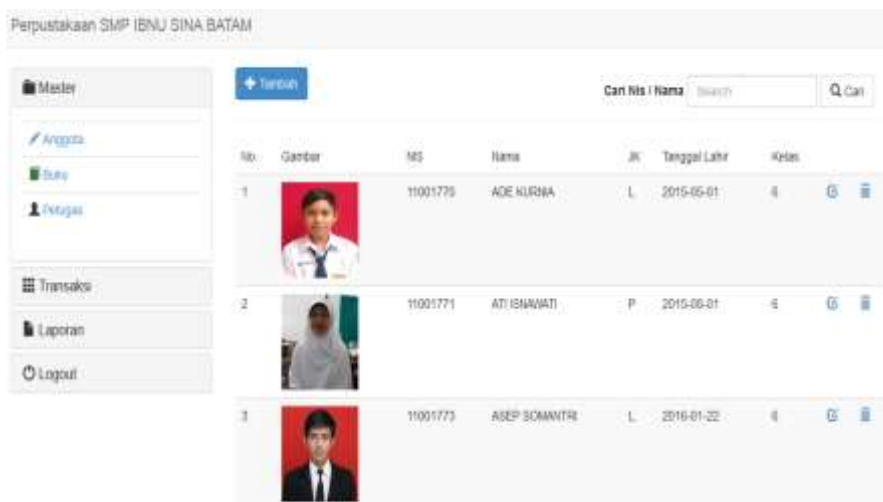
Perpustakaan SMP IBNU SINA BATAM

Master

Anggota

Buku

Petugas

Transaksi

Laporan

Logout

Tambah

Cari Nis / Nama Search Cari

| No. | Gambar | NIS | Nama | JK | Tanggal Lahir | Kelas |
|---|---|---|---|---|---|---|
| 1 | | 11001770 | ADE KURNIA | L | 2015-05-01 | 6 |
| 2 | | 11001771 | ATI ISNAWATI | P | 2015-08-01 | 6 |
| 3 | | 11001773 | ASEP SOMANTRI | L | 2016-01-22 | 6 |